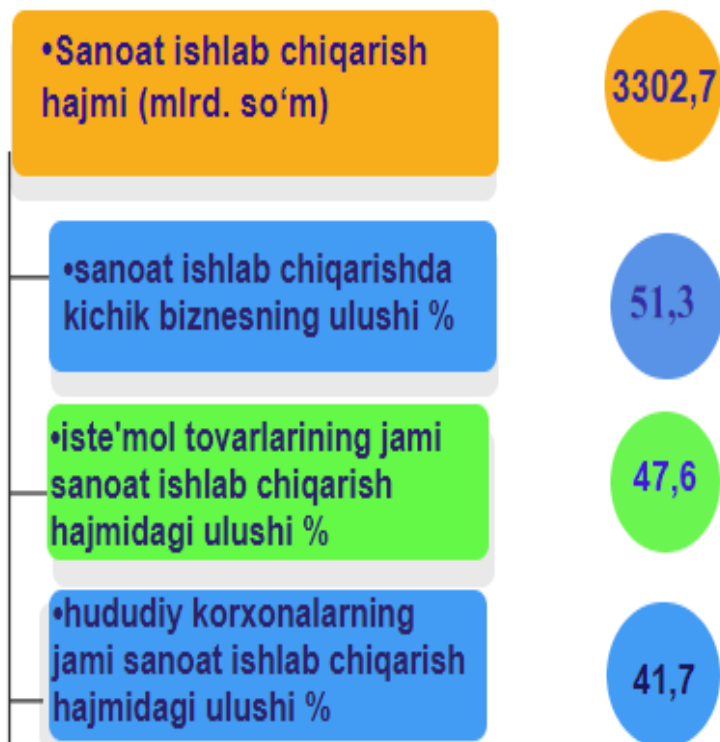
•Sanoat ishlab chiqarish hajmi (mlrd. so‘m)

3302,7

•sanoat ishlab chiqarishda kichik biznesning ulushi %

51,3

•iste'mol tovarlarining jami sanoat ishlab chiqarish hajmidagi ulushi %

47,6

•hududiy korxonalarning jami sanoat ishlab chiqarish hajmidagi ulushi %

41,7